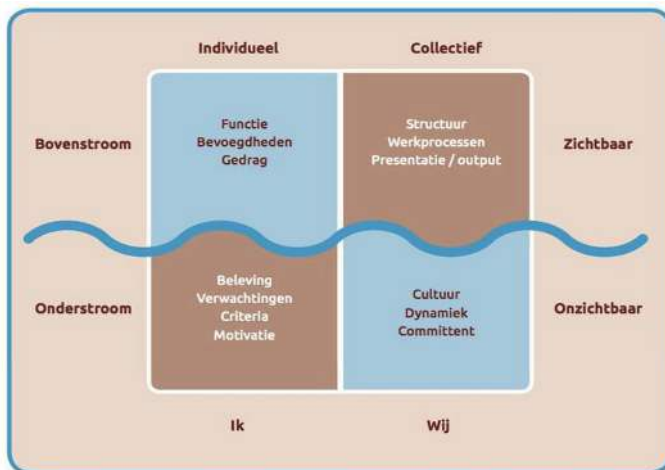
Individueel

Collectief

Bovenstroom

Functie
Bevoegdheden
Gedrag

Structuur
Werkprocessen
Presentatie / output

Zichtbaar

Onderstroom

Beleving
Verwachtingen
Criteria
Motivatie

Cultuur
Dynamiek
Committent

Onzichtbaar

Ik

Wij